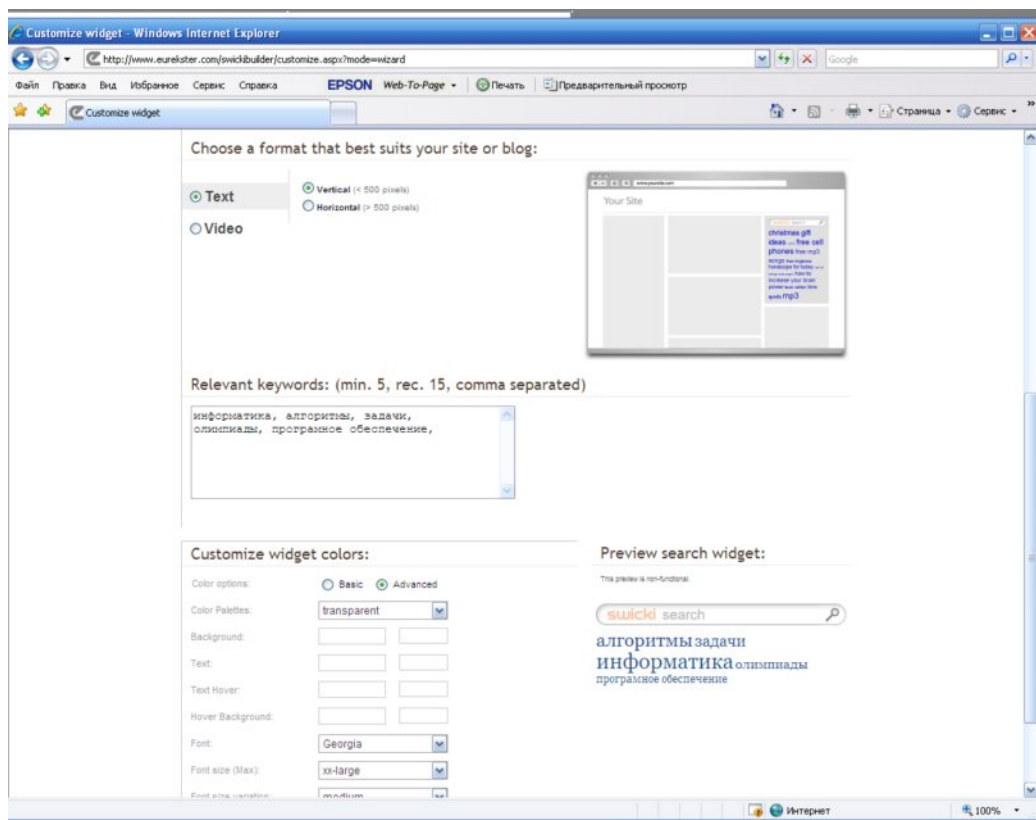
Customize widget - Windows Internet Explorer

http://www.eurekster.com/swickibuilder/customize.aspx?mode=wizard

Google

Файл Правка Вид Избранное Сервис Справка EPSON Web-To-Page Печать Предварительный просмотр

Customize widget

Страница Сервис

Choose a format that best suits your site or blog:

Text

Video

Vertical (< 500 pixels)

Horizontal (> 500 pixels)

Your Site

christmas gift ideas free cell phones free mp3 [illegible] increase your brain power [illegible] mp3

Relevant keywords: (min. 5, rec. 15, comma separated)

информатика, алгоритмы, задачи, олимпиады, програмное обеспечение,

Customize widget colors:

Color options: Basic Advanced

Color Palettes: transparent

Background:

Text:

Text Hover:

Hover Background:

Font: Georgia

Font size (Max): xx-large

Font size variation: medium

Preview search widget:

This preview is non-functional.

swicki search

алгоритмы задачи информатика олимпиады програмное обеспечение

Интернет

100%